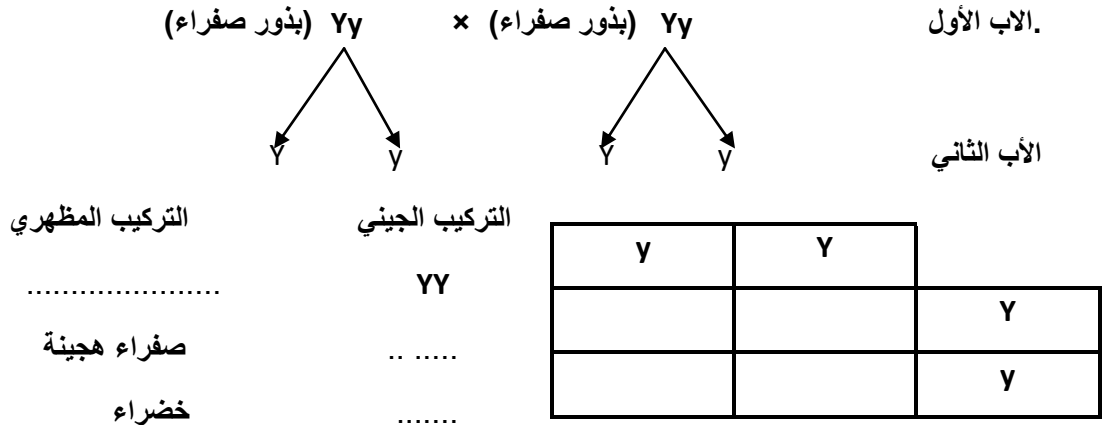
.الاب الأول Yy (بذور صفراء) × Yy (بذور صفراء)

الأب الثاني Y y Y y

| | Y | y |
|---|---|---|
| Y | | |
| y | | |

| التركيب الجيني | التركيب المظهري |
|---|---|
| YY | ...................... |
| ..... .. | صفراء هجينة |
| ....... | خضراء |